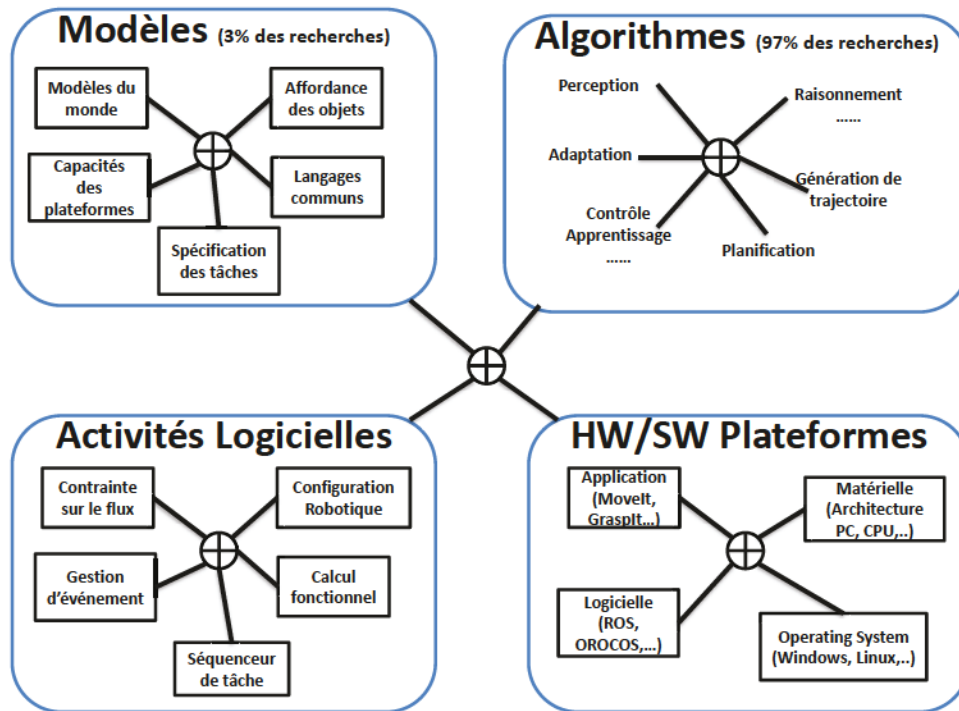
Modèles (3% des recherches)

Modèles du monde

Affordance des objets

Capacités des plateformes

Langages communs

Spécification des tâches

Algorithmes (97% des recherches)

Perception

Raisonnement ......

Adaptation

Génération de trajectoire

Contrôle Apprentissage ......

Planification

Activités Logicielles

Contrainte sur le flux

Configuration Robotique

Gestion d'événement

Calcul fonctionnel

Séquenceur de tâche

HW/SW Plateformes

Application (MoveIt, GraspIt...)

Matérielle (Architecture PC, CPU,..)

Logicielle (ROS, OROCOS,...)

Operating System (Windows, Linux,..)